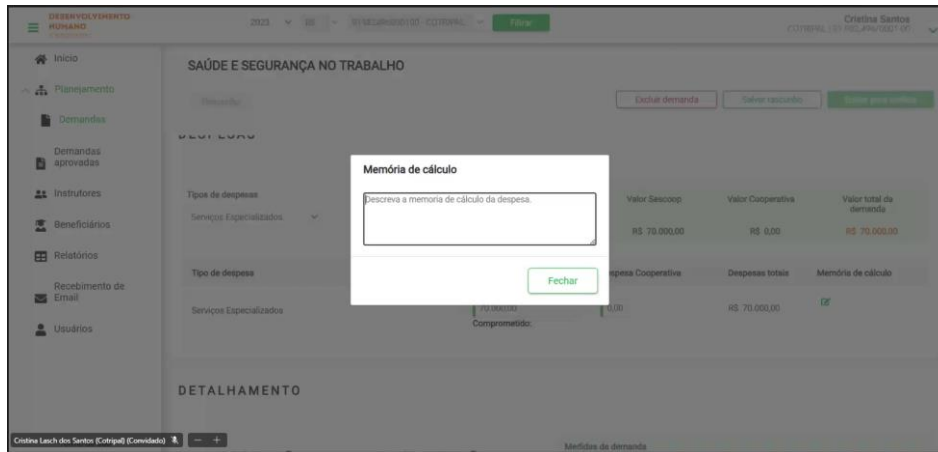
DESENVOLVIMENTO HUMANO

2023 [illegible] Filtrar

Cristina Santos
COTRIPAL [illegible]

Início
Planejamento
Demandas
Demandas aprovadas
Instrutores
Beneficiários
Relatórios
Recebimento de Email
Usuários

SAÚDE E SEGURANÇA NO TRABALHO

Descrição

Excluir demanda
Salvar rascunho
Enviar para análise

DESPESAS

Tipos de despesas
Serviços Especializados

Valor Sescoop
R$ 70.000,00
Valor Cooperativa
R$ 0,00
Valor total da demanda
R$ 70.000,00

Tipo de despesa
Serviços Especializados
70.000,00
Comprometido:
espesa Cooperativa
0,00
Despesas totais
R$ 70.000,00
Memória de cálculo

Memória de cálculo

Descreva a memoria de cálculo da despesa.

Fechar

DETALHAMENTO

Medidas da demanda

Cristina Lasch dos Santos (Cotripal) (Convidado)